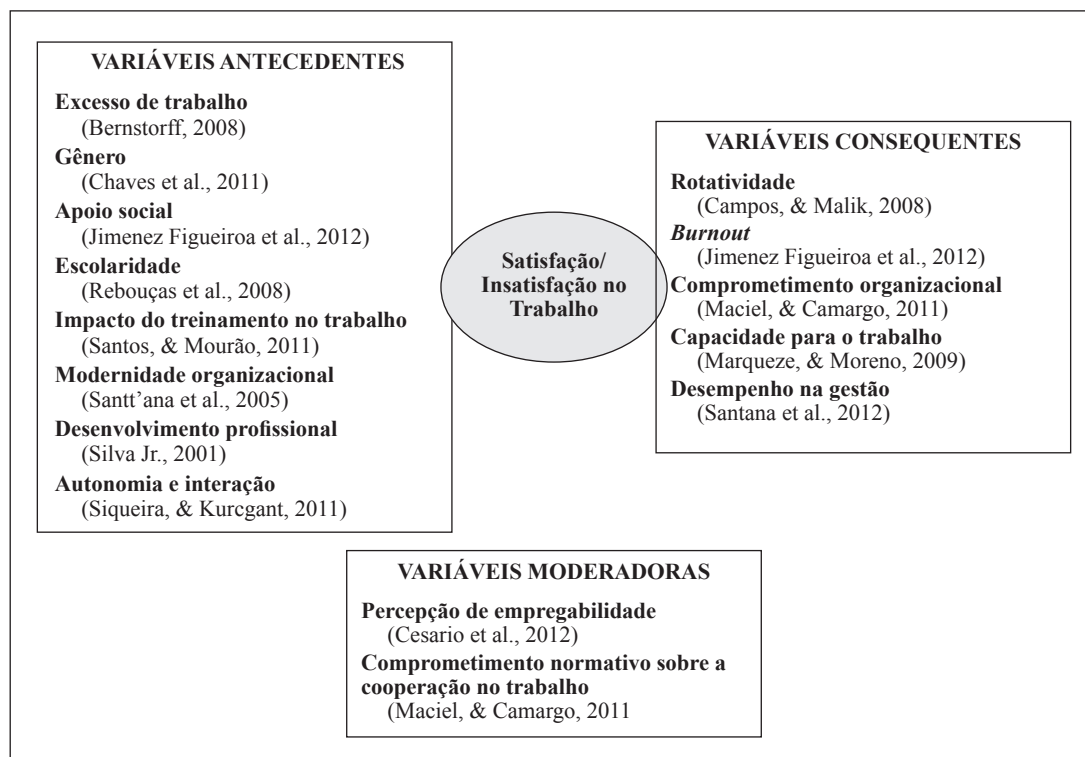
VARIÁVEIS ANTECEDENTES

Excesso de trabalho
(Bernstorff, 2008)
Gênero
(Chaves et al., 2011)
Apoio social
(Jimenez Figueiroa et al., 2012)
Escolaridade
(Rebouças et al., 2008)
Impacto do treinamento no trabalho
(Santos, & Mourão, 2011)
Modernidade organizacional
(Santt'ana et al., 2005)
Desenvolvimento profissional
(Silva Jr., 2001)
Autonomia e interação
(Siqueira, & Kurcgant, 2011)

Satisfação/ Insatisfação no Trabalho

VARIÁVEIS CONSEQUENTES

Rotatividade
(Campos, & Malik, 2008)
*Burnout*
(Jimenez Figueiroa et al., 2012)
Comprometimento organizacional
(Maciel, & Camargo, 2011)
Capacidade para o trabalho
(Marqueze, & Moreno, 2009)
Desempenho na gestão
(Santana et al., 2012)

VARIÁVEIS MODERADORAS

Percepção de empregabilidade
(Cesario et al., 2012)
Comprometimento normativo sobre a cooperação no trabalho
(Maciel, & Camargo, 2011